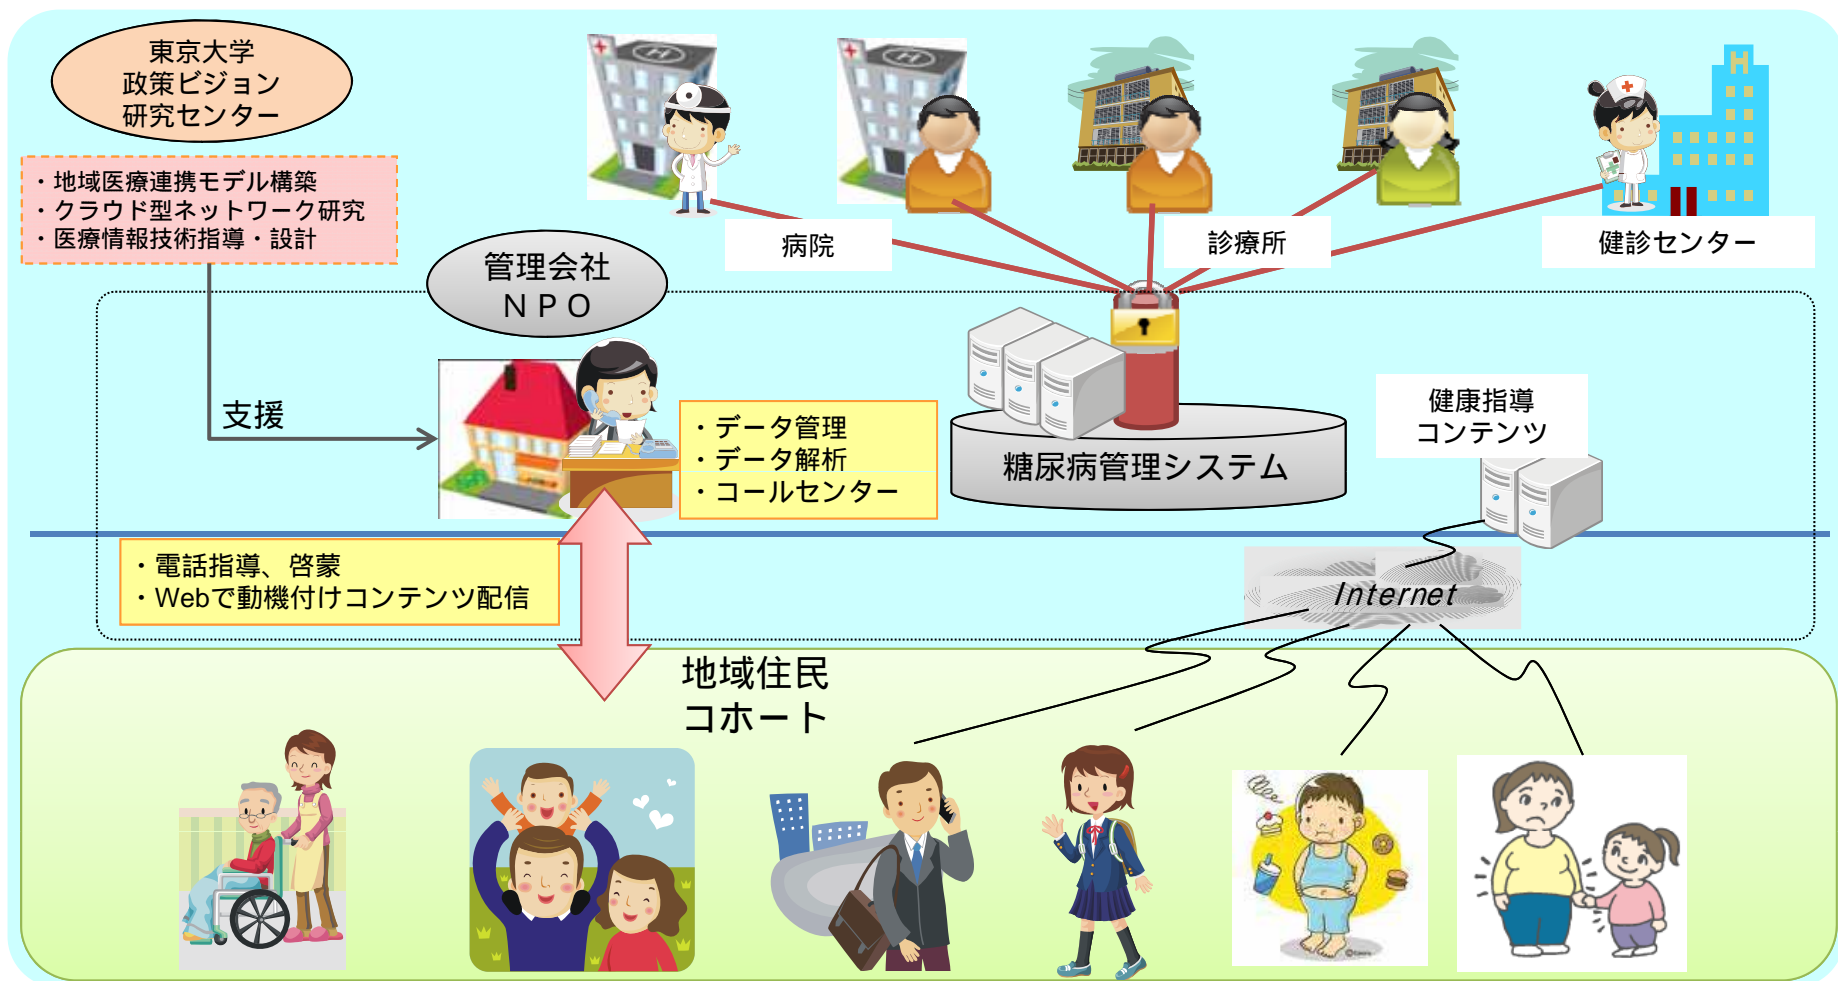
東京大学
政策ビジョン
研究センター

・地域医療連携モデル構築
・クラウド型ネットワーク研究
・医療情報技術指導・設計

病院

診療所

健診センター

管理会社
ＮＰＯ

支援

・データ管理
・データ解析
・コールセンター

糖尿病管理システム

健康指導
コンテンツ

・電話指導、啓蒙
・Webで動機付けコンテンツ配信

Internet

地域住民
コホート